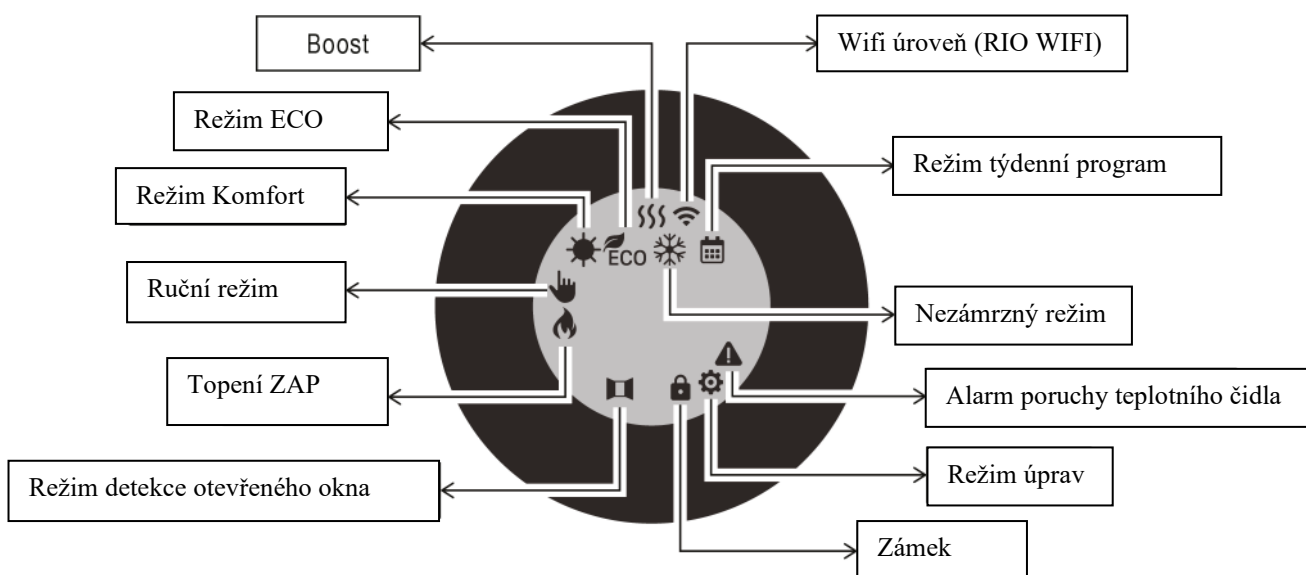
Boost

Wifi úroveň (RIO WIFI)

Režim ECO

Režim týdenní program

Režim Komfort

ECO

Ruční režim

Nezámrzný režim

Topení ZAP

Alarm poruchy teplotního čidla

Režim detekce otevřeného okna

Režim úprav

Zámek